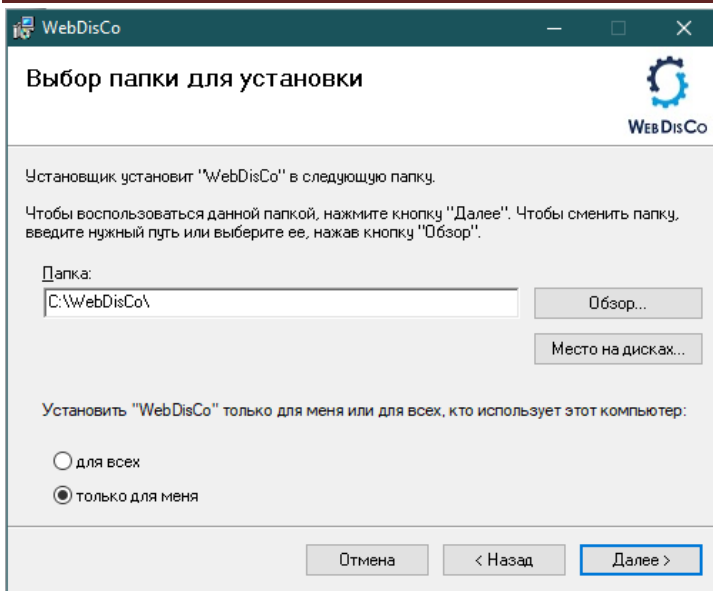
WebDisCo

Выбор папки для установки

WebDisCo

Установщик установит "WebDisCo" в следующую папку.

Чтобы воспользоваться данной папкой, нажмите кнопку "Далее". Чтобы сменить папку, введите нужный путь или выберите ее, нажав кнопку "Обзор".

Папка:

C:\WebDisCo\

Обзор...

Место на дисках...

Установить "WebDisCo" только для меня или для всех, кто использует этот компьютер:

для всех

только для меня

Отмена

< Назад

Далее >